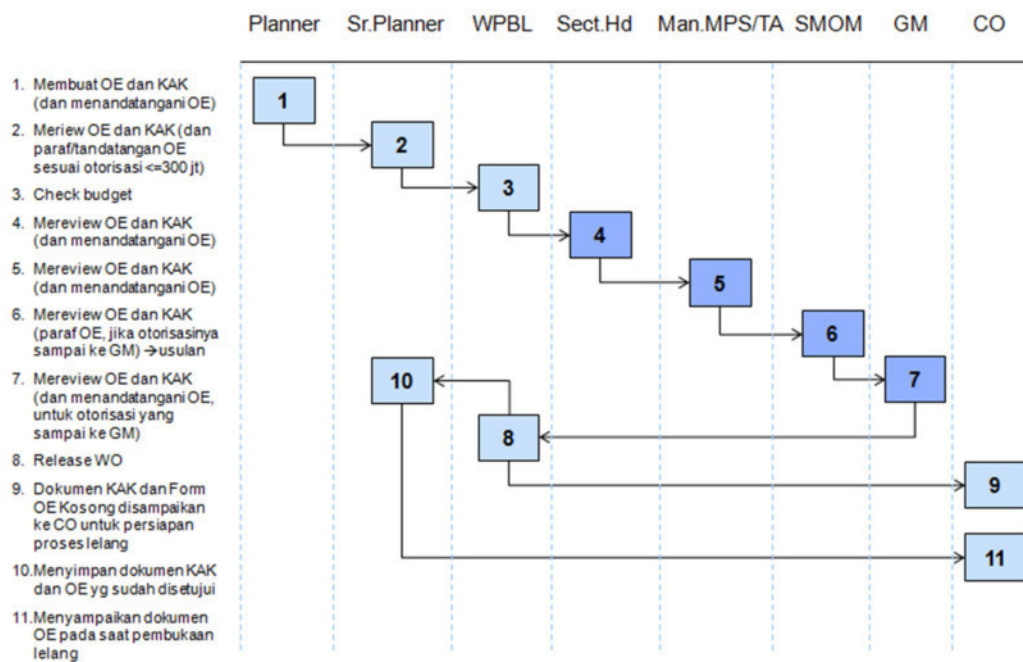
Planner Sr.Planner WPBL Sect.Hd Man.MPS/TA SMOM GM CO

1. Membuat OE dan KAK (dan menandatangani OE)
2. Meriew OE dan KAK (dan paraf/tandatangan OE sesuai otorisasi <=300 jt)
3. Check budget
4. Mereview OE dan KAK (dan menandatangani OE)
5. Mereview OE dan KAK (dan menandatangani OE)
6. Mereview OE dan KAK (paraf OE, jika otorisasinya sampai ke GM) →usulan
7. Mereview OE dan KAK (dan menandatangani OE, untuk otorisasi yang sampai ke GM)
8. Release WO
9. Dokumen KAK dan Form OE Kosong disampaikan ke CO untuk persiapan proses lelang
10. Menyimpan dokumen KAK dan OE yg sudah disetujui
11. Menyampaikan dokumen OE pada saat pembukaan lelang

1
2
3
4
5
6
10
7
8
9
11